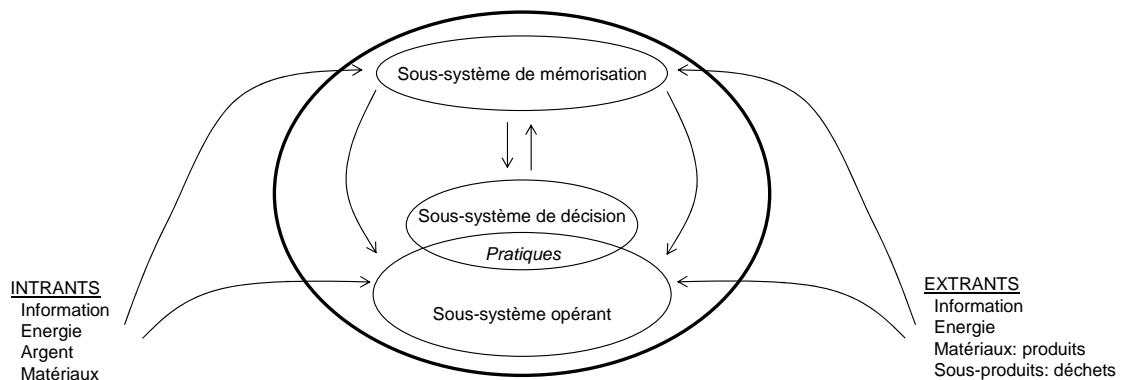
Sous-système de mémorisation

Sous-système de décision

Pratiques

Sous-système opérant

INTRANTS
Information
Energie
Argent
Matériaux

EXTRANTS
Information
Energie
Matériaux: produits
Sous-produits: déchets